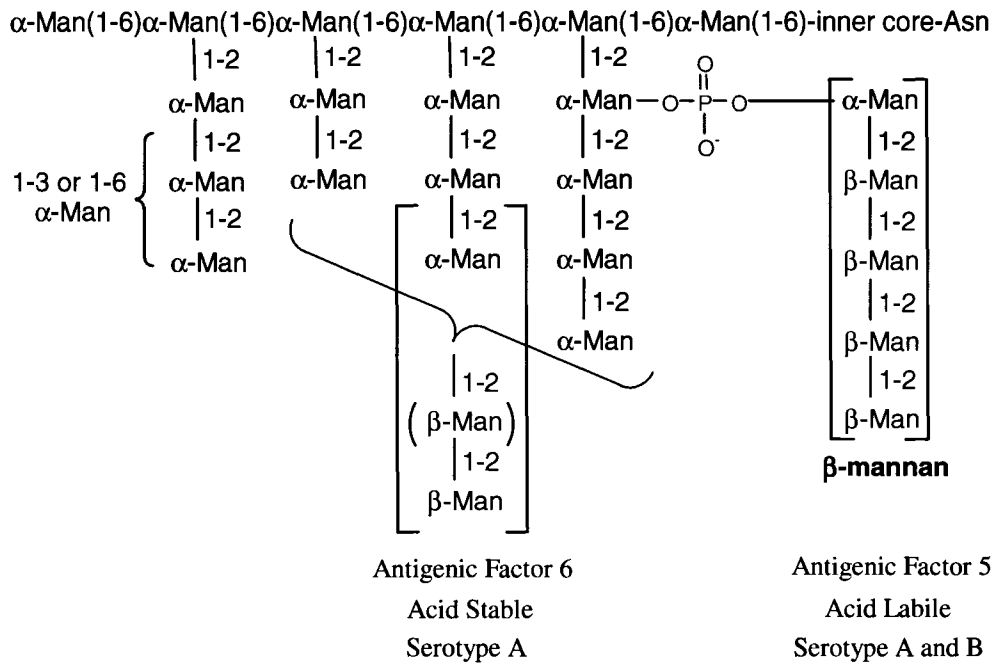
α-Man(1-6)α-Man(1-6)α-Man(1-6)α-Man(1-6)α-Man(1-6)α-Man(1-6)-inner core-Asn

1-2 α-Man 1-2 α-Man 1-2 α-Man

1-3 or 1-6 α-Man

1-2 α-Man 1-2 α-Man

1-2 α-Man 1-2 α-Man 1-2 α-Man 1-2 β-Man 1-2 β-Man

1-2 α-Man — O — P(=O)(O⁻) — O — α-Man 1-2 β-Man 1-2 β-Man 1-2 β-Man 1-2 β-Man 1-2 α-Man 1-2 α-Man 1-2 α-Man

β-mannan

Antigenic Factor 6
Acid Stable
Serotype A

Antigenic Factor 5
Acid Labile
Serotype A and B